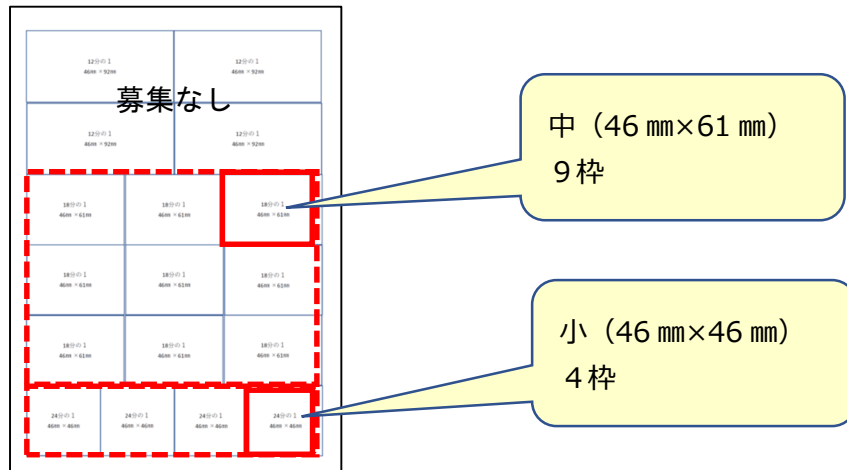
12分の1
46㎜×92㎜

12分の1
46㎜×92㎜

募集なし

12分の1
46㎜×92㎜

12分の1
46㎜×92㎜

18分の1
46㎜×61㎜

18分の1
46㎜×61㎜

18分の1
46㎜×61㎜

18分の1
46㎜×61㎜

18分の1
46㎜×61㎜

18分の1
46㎜×61㎜

18分の1
46㎜×61㎜

18分の1
46㎜×61㎜

18分の1
46㎜×61㎜

24分の1
46㎜×46㎜

24分の1
46㎜×46㎜

24分の1
46㎜×46㎜

24分の1
46㎜×46㎜

中（46㎜×61㎜）
9枠

小（46㎜×46㎜）
4枠